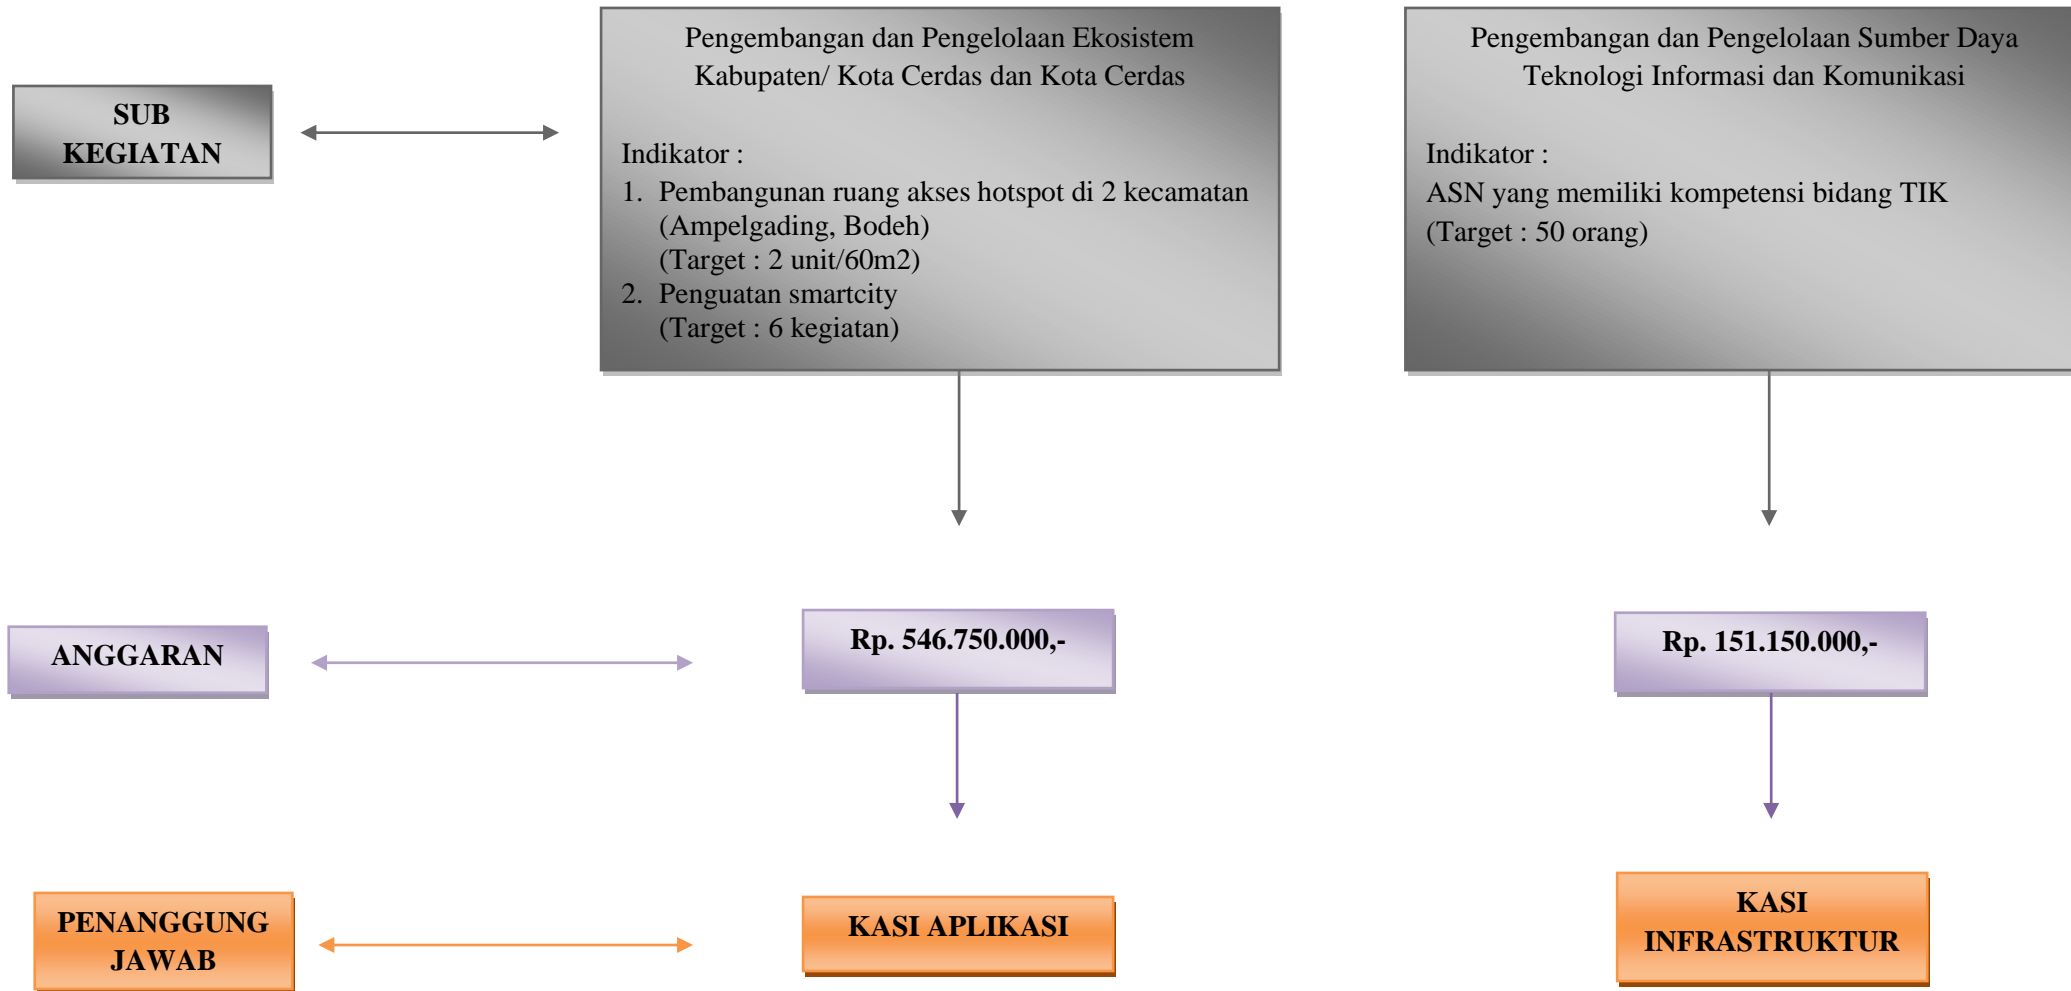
SUB KEGIATAN

Pengembangan dan Pengelolaan Ekosistem Kabupaten/ Kota Cerdas dan Kota Cerdas

Indikator :
1. Pembangunan ruang akses hotspot di 2 kecamatan (Ampelgading, Bodeh) (Target : 2 unit/60m2)
2. Penguatan smartcity (Target : 6 kegiatan)

Pengembangan dan Pengelolaan Sumber Daya Teknologi Informasi dan Komunikasi

Indikator :
ASN yang memiliki kompetensi bidang TIK
(Target : 50 orang)

ANGGARAN

Rp. 546.750.000,-

Rp. 151.150.000,-

PENANGGUNG JAWAB

KASI APLIKASI

KASI INFRASTRUKTUR